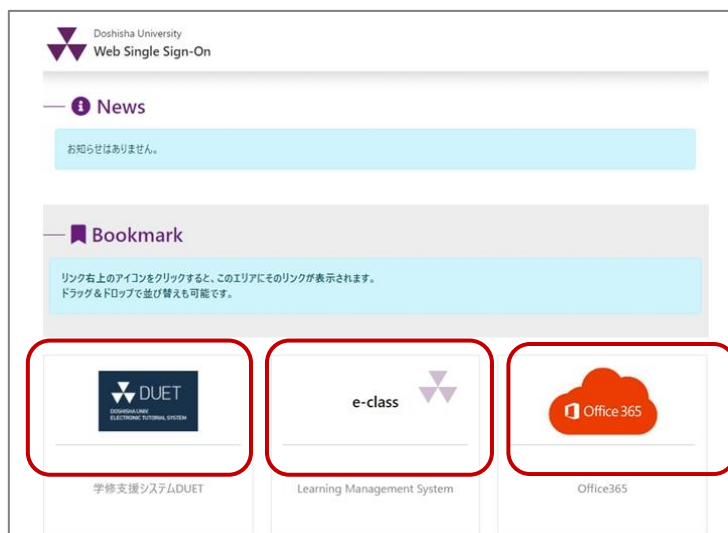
Doshisha University
Web Single Sign-On

News

お知らせはありません。

Bookmark

リンク右上のアイコンをクリックすると、このエリアにそのリンクが表示されます。
ドラッグ＆ドロップで並び替えも可能です。

DUET
DOSHISHA UNIV. ELECTRONIC TUTORIAL SYSTEM

学修支援システムDUET

e-class

Learning Management System

Office 365

Office365